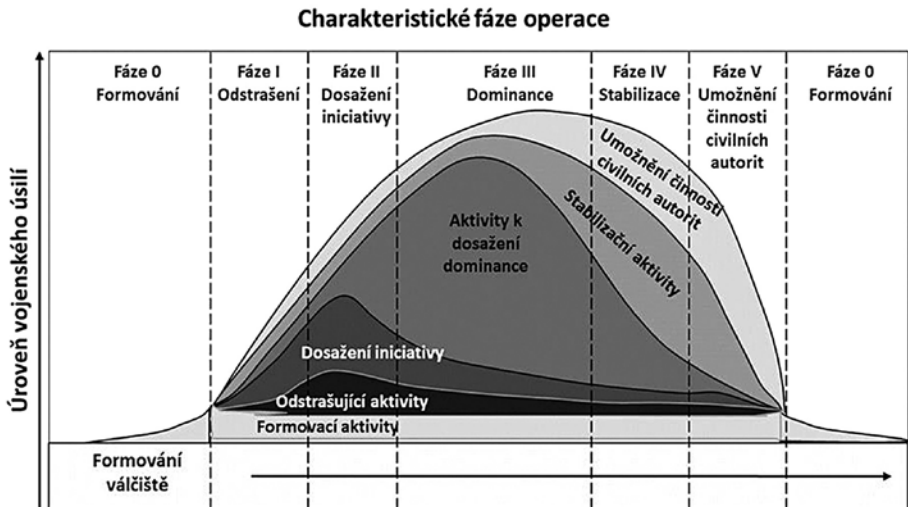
Charakteristické fáze operace

Úroveň vojenského úsilí

Fáze 0 Formování

Fáze I Odstrašení

Fáze II Dosažení iniciativy

Fáze III Dominance

Fáze IV Stabilizace

Fáze V Umožnění činnosti civilních autorit

Fáze 0 Formování

Umožnění činnosti civilních autorit

Stabilizační aktivity

Aktivity k dosažení dominance

Dosažení iniciativy

Odstrašující aktivity

Formovací aktivity

Formování válčiště